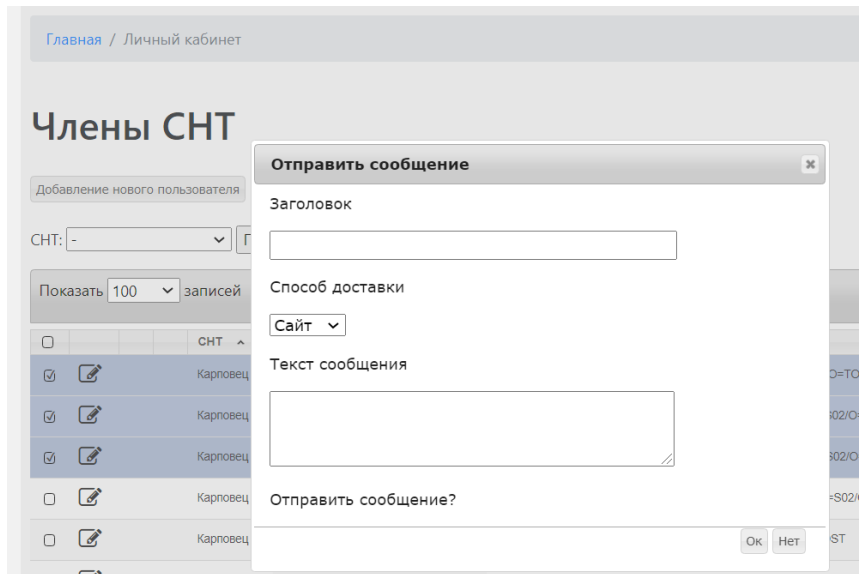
Главная / Личный кабинет

Члены СНТ

Добавление нового пользователя

СНТ: -

Показать 100 записей

СНТ

Карповец

Карповец

Карповец

Карповец

Карповец

Отправить сообщение ×

Заголовок

Способ доставки

Сайт

Текст сообщения

Отправить сообщение?

Ок Нет